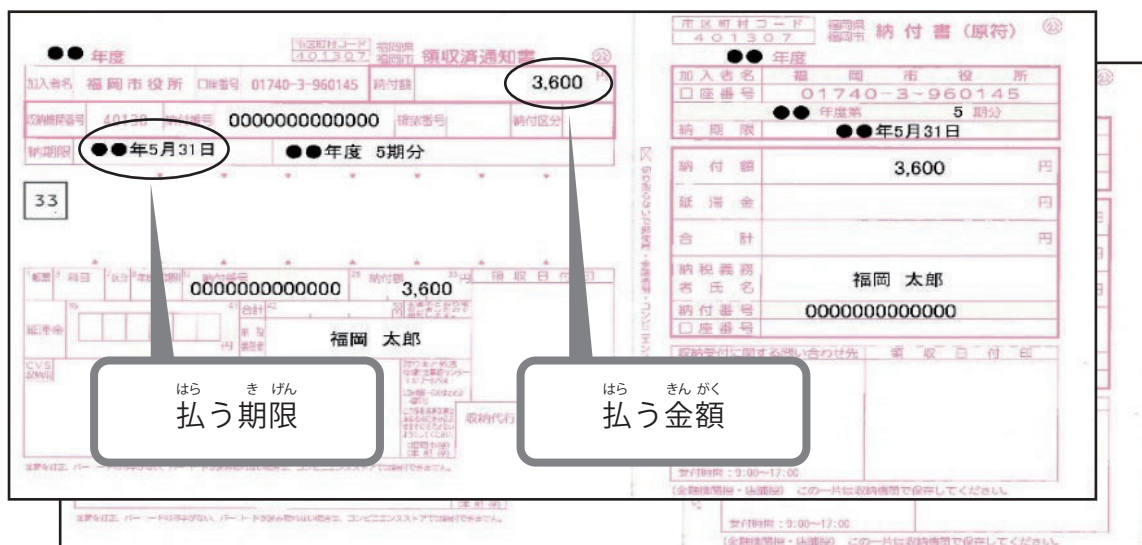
●● 年度

市区町村コード 401307 福岡県 福岡市 領収済通知書 公

加入者名 福岡市役所 口座番号 01740-3-960145 納付額 3,600 円

収納機関番号 40130 納付番号 0000000000000 確認番号 納付区分

納期限 ●●年5月31日 ●●年度 5期分

33

納付番号 0000000000000 納付額 3,600 円

領収日付印

合計

延滞金

福岡 太郎

収納代行

はら きげん
払う期限

はら きんがく
払う金額

市区町村コード 401307 福岡県 福岡市 納付書（原符） 公

●● 年度

| 加入者名 | 福 岡 市 役 所 |
|---|---|
| 口座番号 | 01740-3-960145 |
| | ●● 年度第 5 期分 |
| 納期限 | ●●年5月31日 |
| 納付額 | 3,600 円 |
| 延滞金 | 円 |
| 合計 | 円 |
| 納税義務者氏名 | 福岡 太郎 |
| 納付番号 | 0000000000000 |
| 口座番号 | |

収納受付に関する問い合わせ先 領収日付印

受付時間：9:00~17:00

（金融機関用・出納局） この一片は収納機関で保存してください。

受付時間：9:00~17:00

（金融機関用・出納局） この一片は収納機関で保存してください。